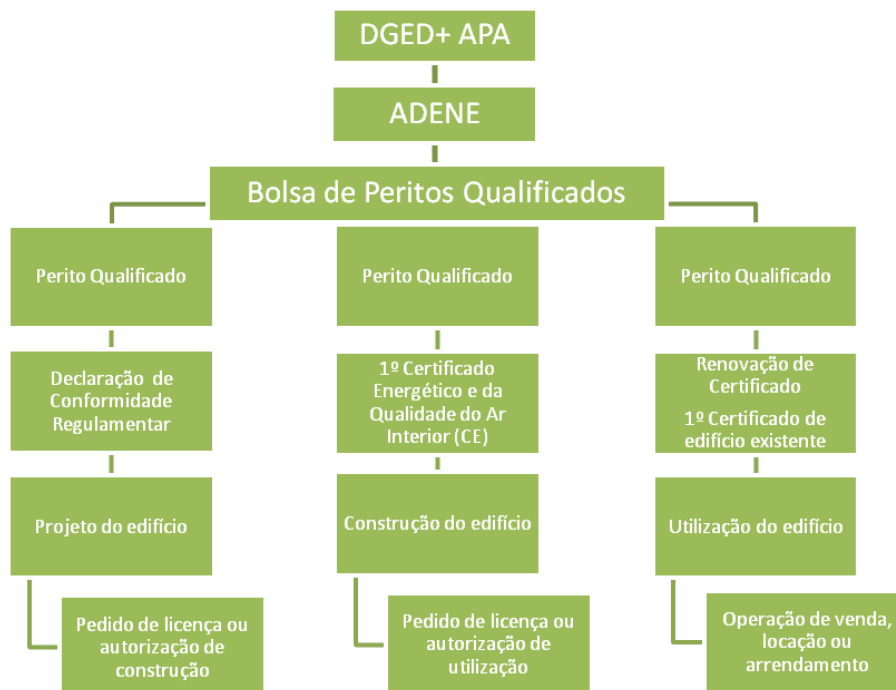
DGED+ APA

ADENE

Bolsa de Peritos Qualificados

Perito Qualificado

Declaração de Conformidade Regulamentar

Projeto do edifício

Pedido de licença ou autorização de construção

Perito Qualificado

1º Certificado Energético e da Qualidade do Ar Interior (CE)

Construção do edifício

Pedido de licença ou autorização de utilização

Perito Qualificado

Renovação de Certificado

1º Certificado de edifício existente

Utilização do edifício

Operação de venda, locação ou arrendamento